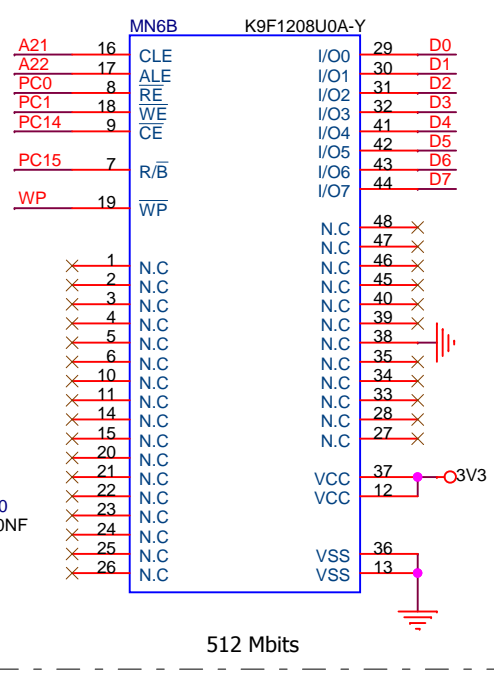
MN6B K9F1208U0A-Y

A21 16 CLE
A22 17 ALE
PC0 8 $\overline{RE}$
PC1 18 $\overline{WE}$
PC14 9 $\overline{CE}$
PC15 7 R/$\overline{B}$
WP 19 $\overline{WP}$

1 N.C
2 N.C
3 N.C
4 N.C
5 N.C
6 N.C
10 N.C
11 N.C
14 N.C
15 N.C
20 N.C
21 N.C
22 N.C
23 N.C
24 N.C
25 N.C
26 N.C

I/O0 29 D0
I/O1 30 D1
I/O2 31 D2
I/O3 32 D3
I/O4 41 D4
I/O5 42 D5
I/O6 43 D6
I/O7 44 D7

N.C 48
N.C 47
N.C 46
N.C 45
N.C 40
N.C 39
N.C 38
N.C 35
N.C 34
N.C 33
N.C 28
N.C 27

VCC 37 3V3
VCC 12
VSS 36
VSS 13

0
0NF

512 Mbits